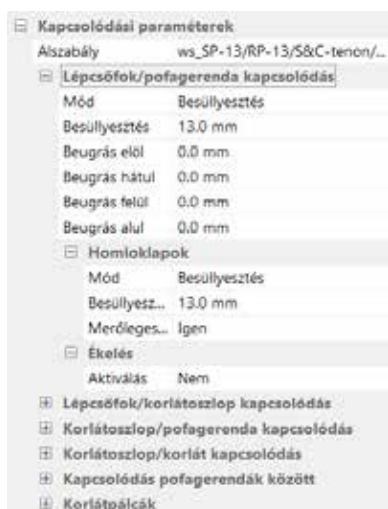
⊟ Kapcsolódási paraméterek

| | |
|---|---|
| Alszabály | ws_SP-13/RP-13/S&C-tenon/... |

⊟ Lépcsőfok/pofagerenda kapcsolódás

| | |
|---|---|
| Mód | Besüllyesztés |
| Besüllyesztés | 13.0 mm |
| Beugrás elöl | 0.0 mm |
| Beugrás hátul | 0.0 mm |
| Beugrás felül | 0.0 mm |
| Beugrás alul | 0.0 mm |

⊟ Homloklapok

| | |
|---|---|
| Mód | Besüllyesztés |
| Besüllyesz... | 13.0 mm |
| Merőleges... | Igen |

⊟ Ékelés

| | |
|---|---|
| Aktiválás | Nem |

⊞ Lépcsőfok/korlátoszlop kapcsolódás
⊞ Korlátoszlop/pofagerenda kapcsolódás
⊞ Korlátoszlop/korlát kapcsolódás
⊞ Kapcsolódás pofagerendák között
⊞ Korlátpálcák